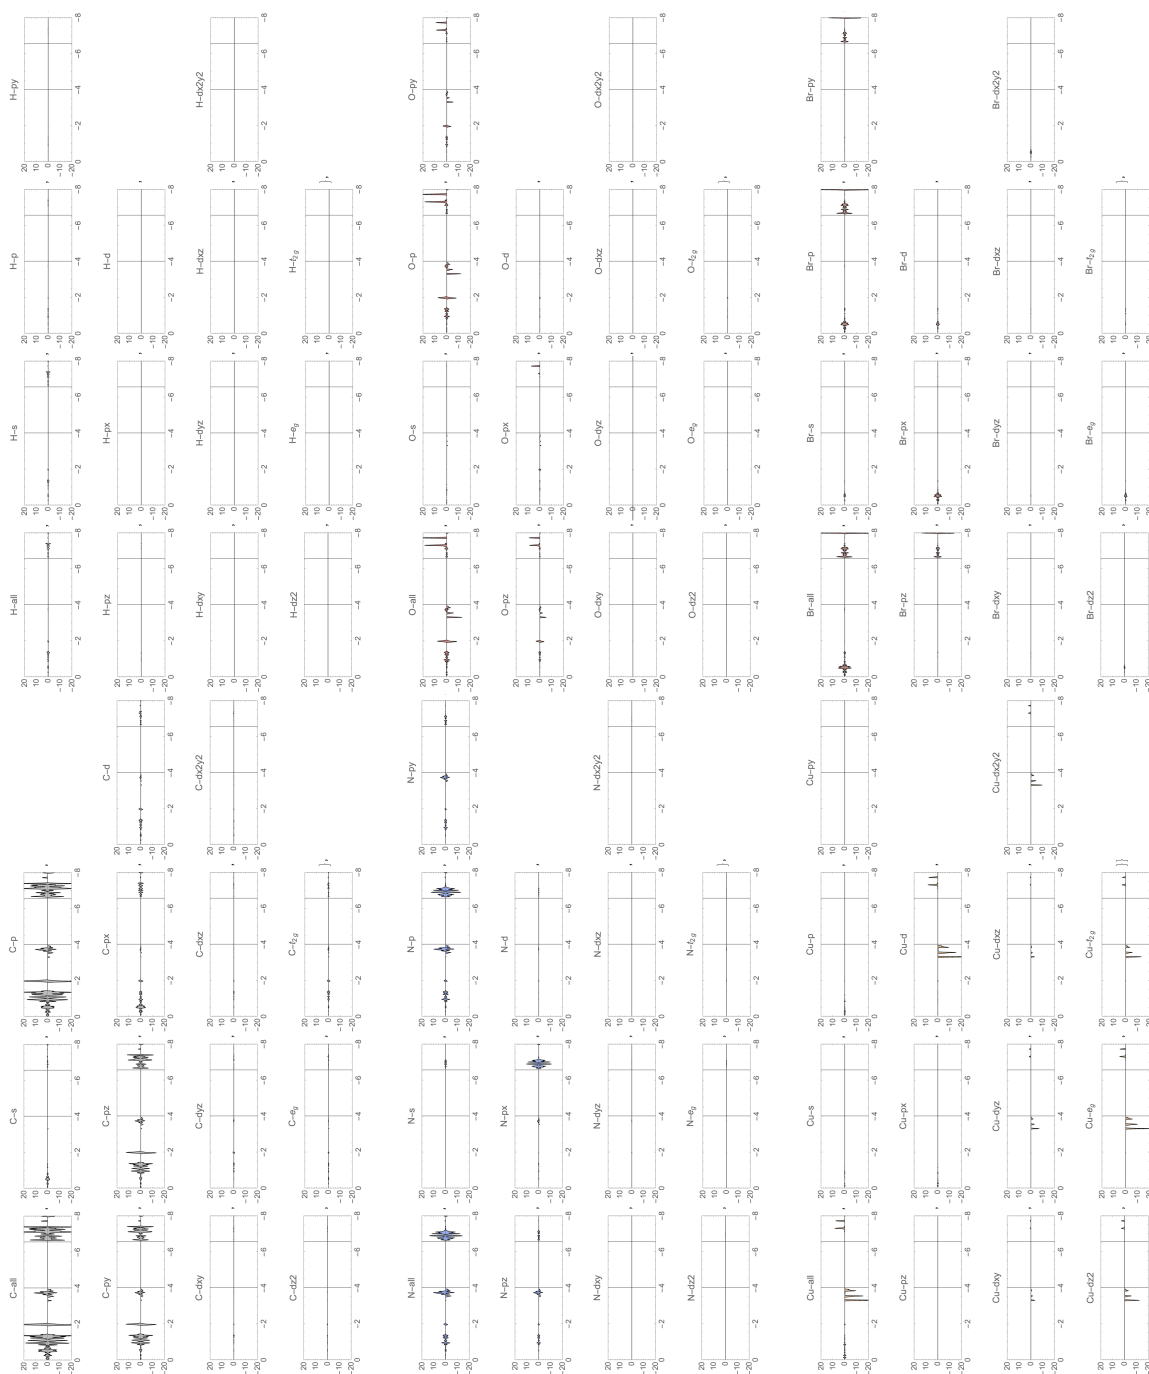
C–all
C–s
C–p
C–py
C–pz
C–px
C–d
C–dxy
C–dyz
C–dxz
C–dx2y2
C–dz2
C–$e_g$
C–$t_{2g}$
N–all
N–s
N–p
N–py
N–pz
N–px
N–d
N–dxy
N–dyz
N–dxz
N–dx2y2
N–dz2
N–$e_g$
N–$t_{2g}$
Cu–all
Cu–s
Cu–p
Cu–py
Cu–pz
Cu–px
Cu–d
Cu–dxy
Cu–dyz
Cu–dxz
Cu–dx2y2
Cu–dz2
Cu–$e_g$
Cu–$t_{2g}$
H–all
H–s
H–p
H–py
H–pz
H–px
H–d
H–dxy
H–dyz
H–dxz
H–dx2y2
H–dz2
H–$e_g$
H–$t_{2g}$
O–all
O–s
O–p
O–py
O–pz
O–px
O–d
O–dxy
O–dyz
O–dxz
O–dx2y2
O–dz2
O–$e_g$
O–$t_{2g}$
Br–all
Br–s
Br–p
Br–py
Br–pz
Br–px
Br–d
Br–dxy
Br–dyz
Br–dxz
Br–dx2y2
Br–dz2
Br–$e_g$
Br–$t_{2g}$
20 10 0 −10 −20
0 −2 −4 −6 −8